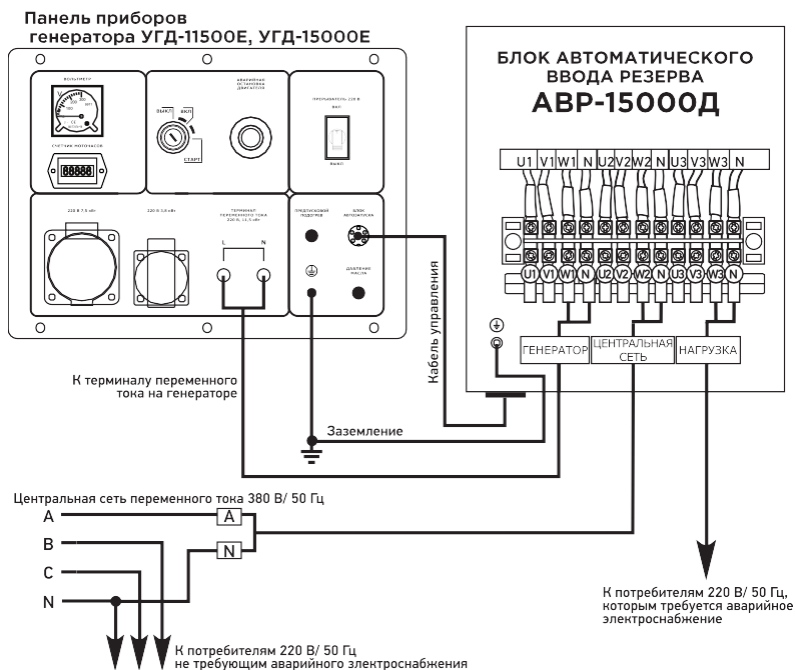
Панель приборов
генератора УГД-11500Е, УГД-15000Е

ВОЛЬТМЕТР

СЧЕТЧИК МОТОЧАСОВ

ВЫКЛ ВКЛ
СТАРТ

АВАРИЙНАЯ ОСТАНОВКА ДВИГАТЕЛЯ

ПРЕРЫВАТЕЛЬ 220 В
ВКЛ
ВЫКЛ

220 В 7.5 кВт

220 В 3.5 кВт

ТЕРМИНАЛ ПЕРЕМЕННОГО ТОКА 220 В, 11.5 кВт

L N

ПРЕДОХРАНИТЕЛЬ ПОДОГРЕВА

БЛОК АВТОЗАПУСКА

ДАВЛЕНИЕ МАСЛА

БЛОК АВТОМАТИЧЕСКОГО ВВОДА РЕЗЕРВА
АВР-15000Д

U1 V1 W1 N U2 V2 W2 N U3 V3 W3 N

U1 V1 W1 N U2 V2 W2 N U3 V3 W3 N

ГЕНЕРАТОР

ЦЕНТРАЛЬНАЯ СЕТЬ

НАГРУЗКА

Кабель управления

К терминалу переменного тока на генераторе

Заземление

Центральная сеть переменного тока 380 В/ 50 Гц

A
B
C
N

A
N

К потребителям 220 В/ 50 Гц, которым требуется аварийное электроснабжение

К потребителям 220 В/ 50 Гц не требующим аварийного злектроснабжения